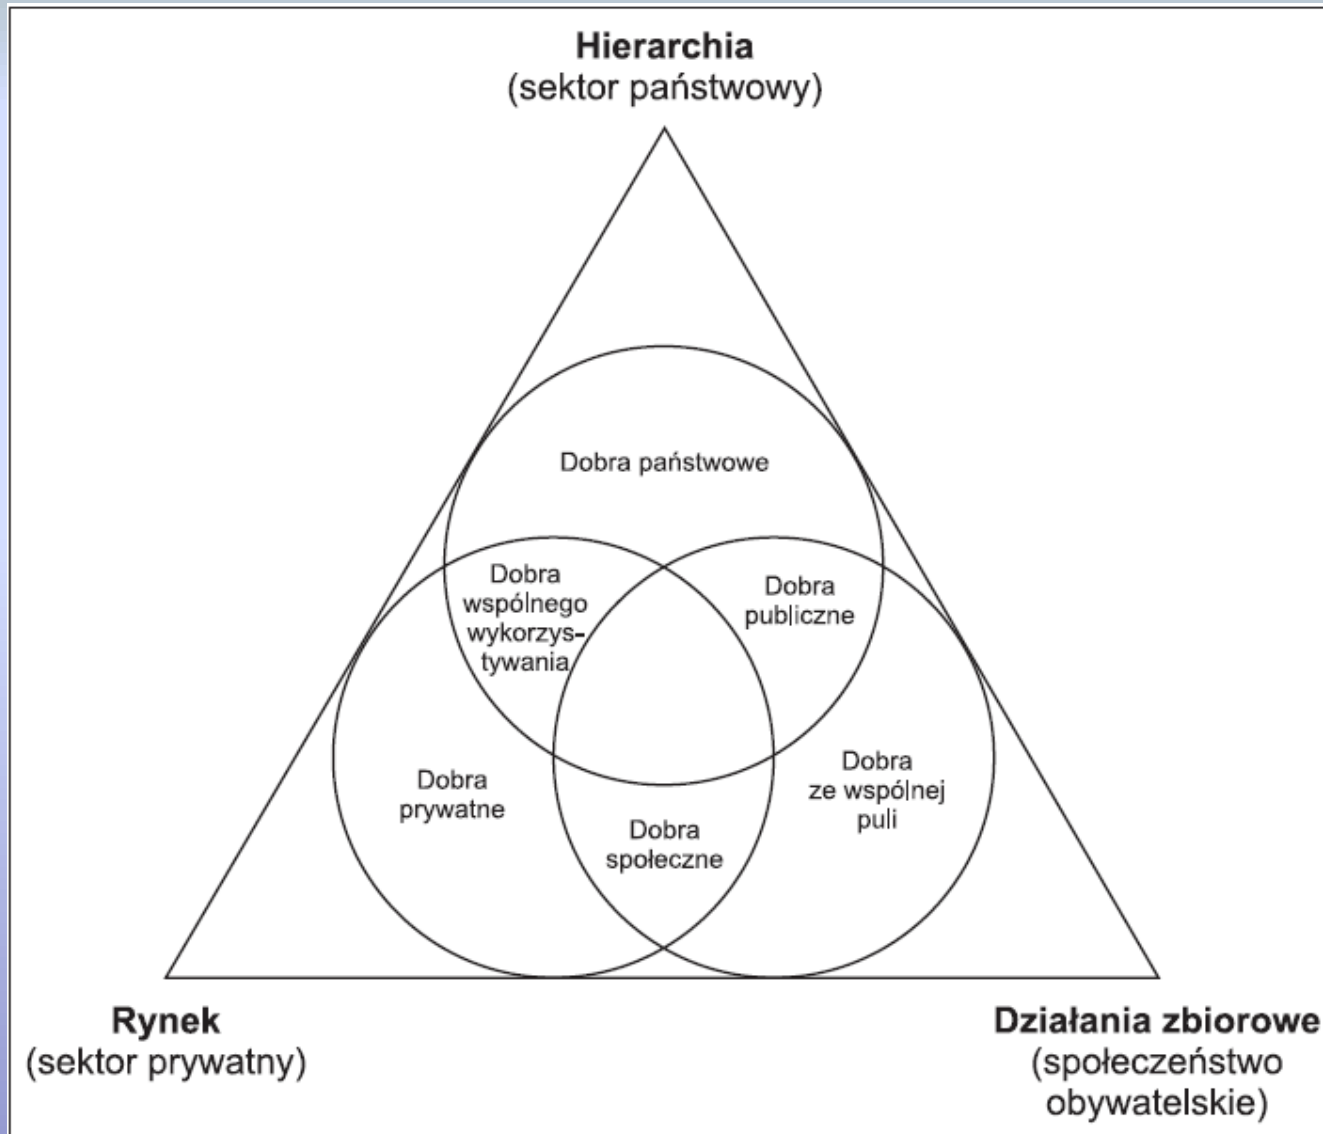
Hierarchia
(sektor państwowy)

Dobra państwowe

Dobra wspólnego wykorzystywania

Dobra publiczne

Dobra prywatne

Dobra społeczne

Dobra ze wspólnej puli

Rynek
(sektor prywatny)

Działania zbiorowe
(społeczeństwo obywatelskie)